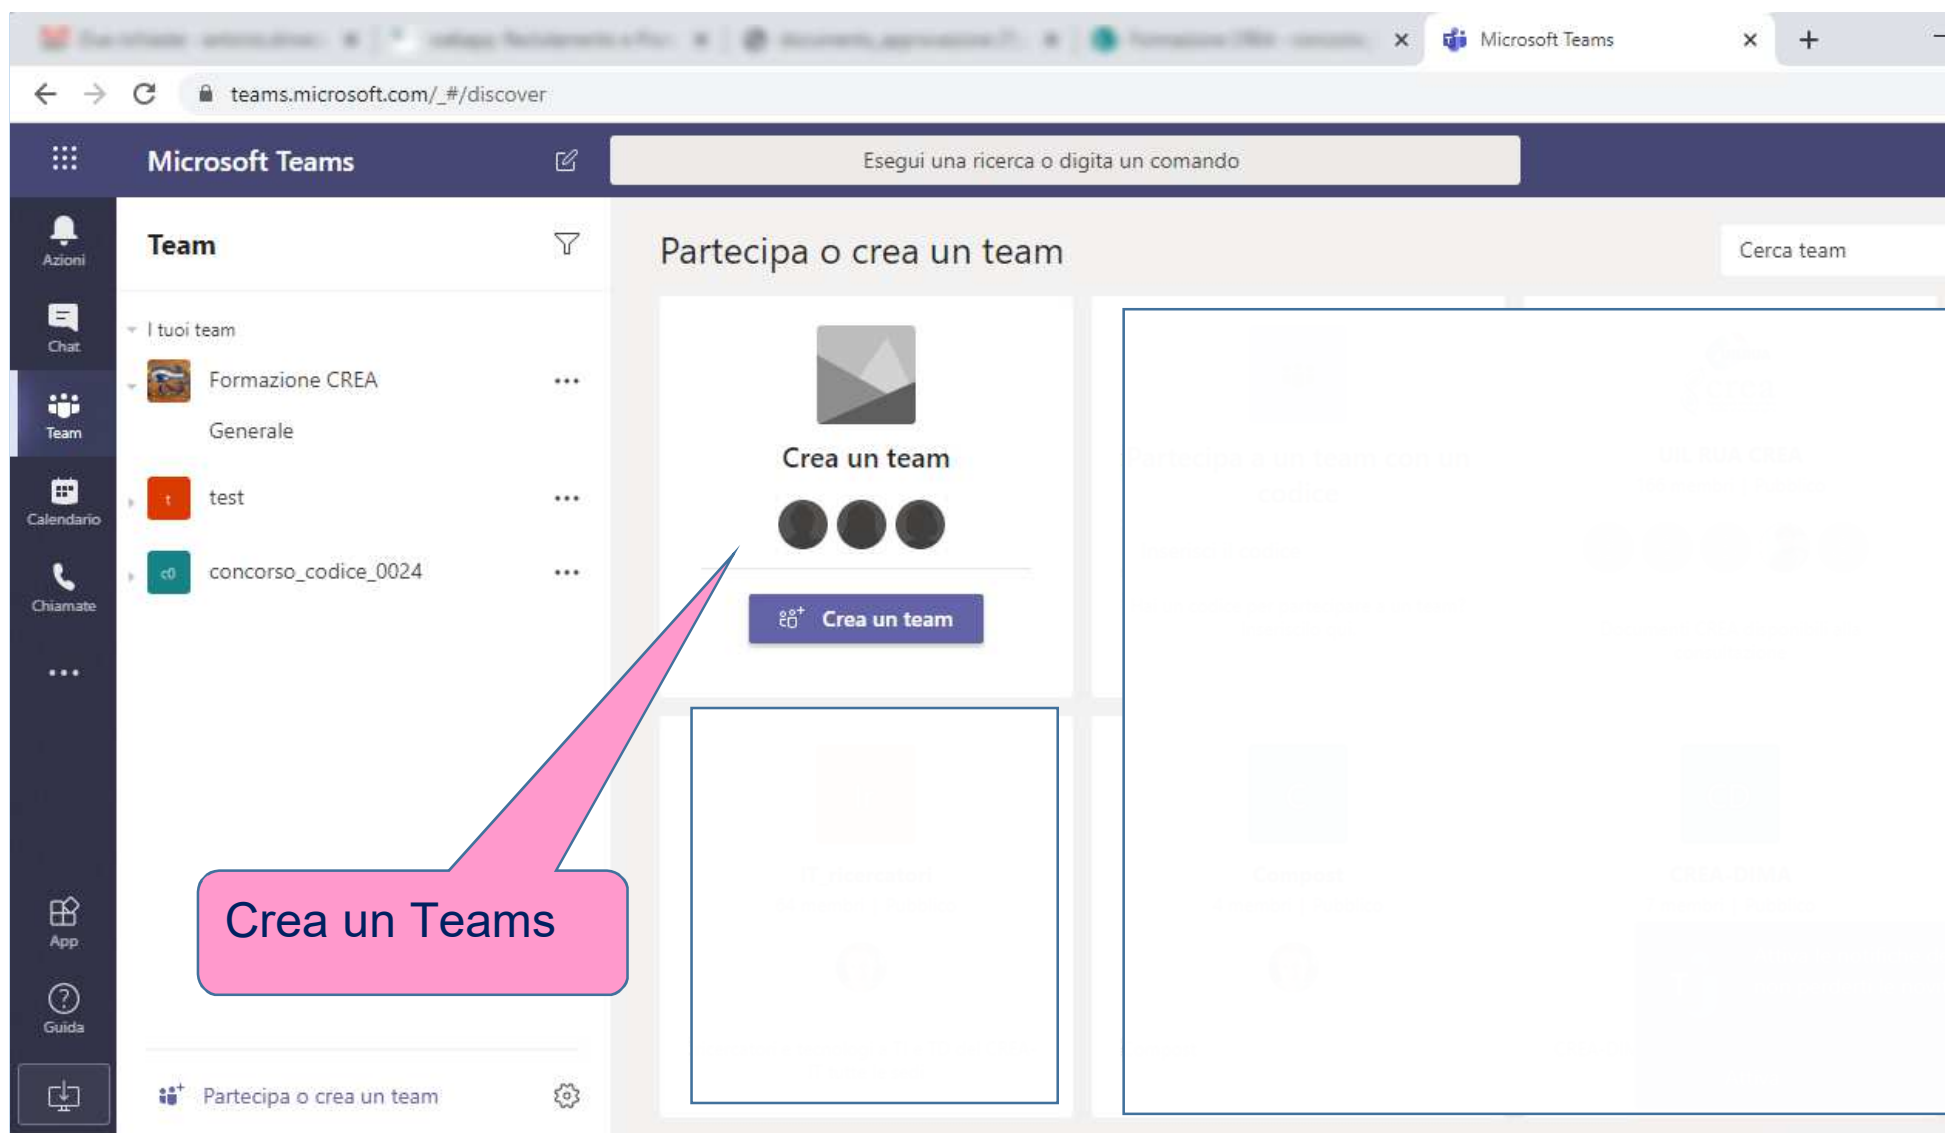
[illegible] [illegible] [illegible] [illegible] Microsoft Teams

teams.microsoft.com/_#/discover

Microsoft Teams

Esegui una ricerca o digita un comando

Azioni

Chat

Team

Calendario

Chiamate

...

App

Guida

Team

I tuoi team

Formazione CREA

Generale

t test

c0 concorso_codice_0024

Partecipa o crea un team

Partecipa o crea un team

Cerca team

Crea un team

Crea un team

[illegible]

Crea un Teams